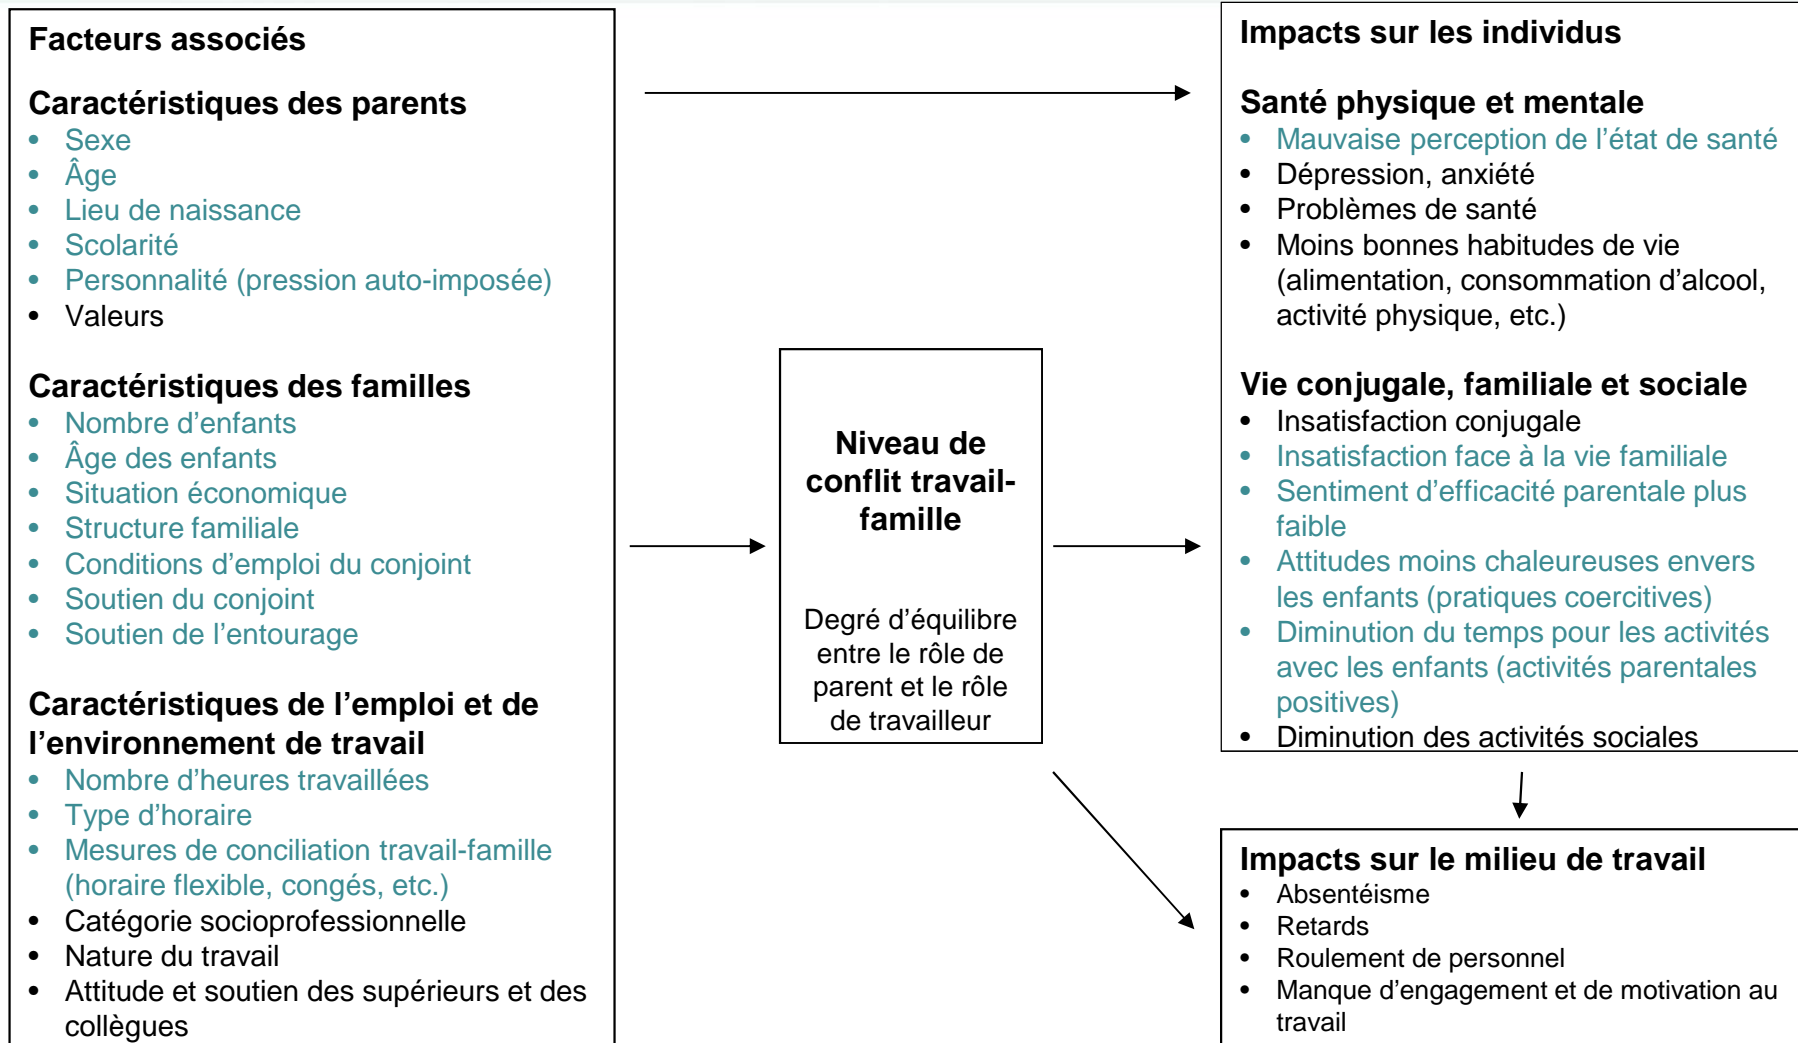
Facteurs associés

Caractéristiques des parents
- Sexe
- Âge
- Lieu de naissance
- Scolarité
- Personnalité (pression auto-imposée)
- Valeurs

Caractéristiques des familles
- Nombre d'enfants
- Âge des enfants
- Situation économique
- Structure familiale
- Conditions d'emploi du conjoint
- Soutien du conjoint
- Soutien de l'entourage

Caractéristiques de l'emploi et de l'environnement de travail
- Nombre d'heures travaillées
- Type d'horaire
- Mesures de conciliation travail-famille (horaire flexible, congés, etc.)
- Catégorie socioprofessionnelle
- Nature du travail
- Attitude et soutien des supérieurs et des collègues

Niveau de conflit travail-famille

Degré d'équilibre entre le rôle de parent et le rôle de travailleur

Impacts sur les individus

Santé physique et mentale
- Mauvaise perception de l'état de santé
- Dépression, anxiété
- Problèmes de santé
- Moins bonnes habitudes de vie (alimentation, consommation d'alcool, activité physique, etc.)

Vie conjugale, familiale et sociale
- Insatisfaction conjugale
- Insatisfaction face à la vie familiale
- Sentiment d'efficacité parentale plus faible
- Attitudes moins chaleureuses envers les enfants (pratiques coercitives)
- Diminution du temps pour les activités avec les enfants (activités parentales positives)
- Diminution des activités sociales

Impacts sur le milieu de travail
- Absentéisme
- Retards
- Roulement de personnel
- Manque d'engagement et de motivation au travail